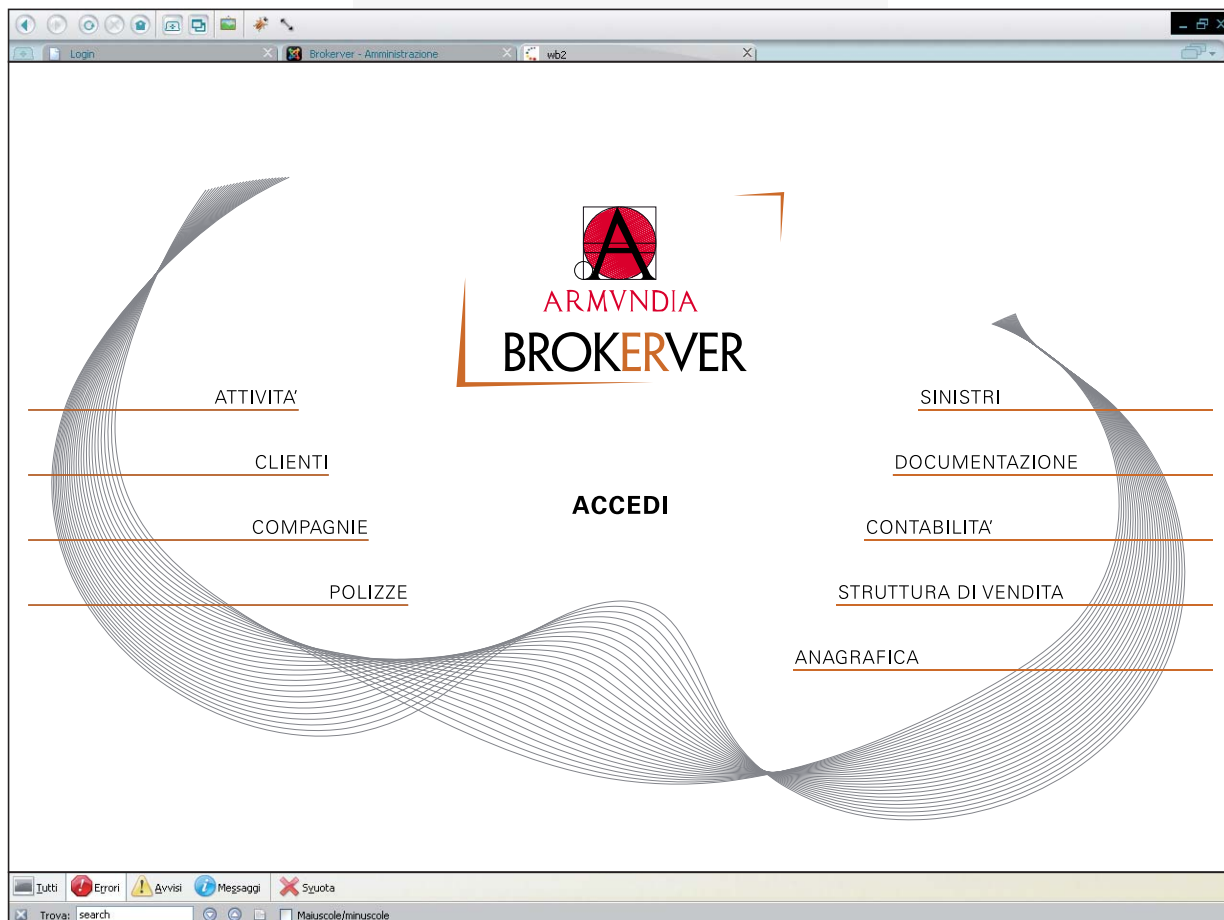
Login

Brokerver - Amministrazione

wb2

A

ARMVNDIA

BROKERVER

ATTIVITA'

CLIENTI

COMPAGNIE

POLIZZE

ACCEDI

SINISTRI

DOCUMENTAZIONE

CONTABILITA'

STRUTTURA DI VENDITA

ANAGRAFICA

Tutti Errori Avvisi Messaggi Svuota

Trova: search Maiuscole/minuscole